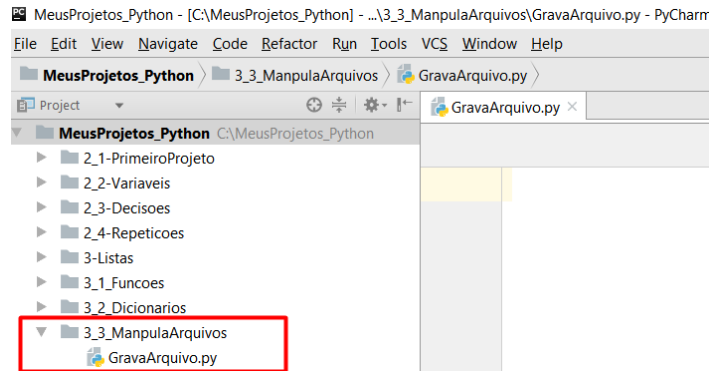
PC MeusProjetos_Python - [C:\MeusProjetos_Python] - ...\3_3_ManpulaArquivos\GravaArquivo.py - PyCharm

File Edit View Navigate Code Refactor Run Tools VCS Window Help

MeusProjetos_Python 3_3_ManpulaArquivos GravaArquivo.py

Project

GravaArquivo.py ×

MeusProjetos_Python C:\MeusProjetos_Python
2_1-PrimeiroProjeto
2_2-Variaveis
2_3-Decisoes
2_4-Repeticoes
3-Listas
3_1_Funcoes
3_2_Dicionarios
3_3_ManpulaArquivos
GravaArquivo.py